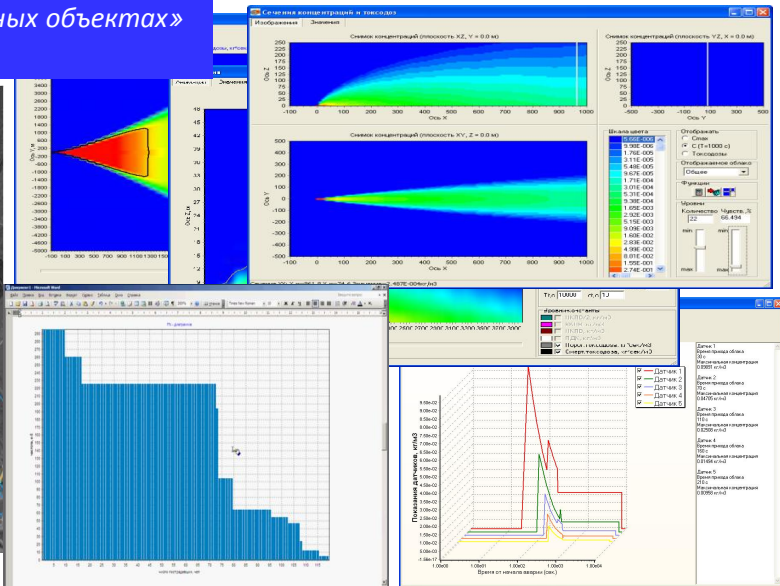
ных объектах»

Сечения концентраций и токсодоз

Изображения | Значения

Снимок концентраций (плоскость XZ, Y = 0.0 м)

Снимок концентраций (плоскость YZ, X = 0.0 м)

Снимок концентраций (плоскость XY, Z = 0.0 м)

Ось X

Ось Y

Ось Z

Шкала цвета

5.68E-006
9.98E-006
1.76E-005
3.11E-005
5.48E-005
9.67E-005
1.71E-004
3.01E-004
5.31E-004
9.38E-004
1.65E-003
2.92E-003
5.15E-003
9.09E-003
1.60E-002
2.83E-002
4.99E-002
8.81E-002
1.55E-001
2.74E-001

Отображать
Слив
С (T=1000 с)
Токсодозы

Отображаемое облако
Общее

Функции

Уровни
Количество Чувств.,%
22 66.494

min
max

T(c) 1000

Датчик 1
Датчик 2
Датчик 3
Датчик 4
Датчик 5

Показания датчиков, кг/м3

Время от начала аварии (сек.)

Датчик 1
Время прихода облака
38 с
Максимальная концентрация
0.05851 кг/м3

Датчик 2
Время прихода облака
75 с
Максимальная концентрация
0.04705 кг/м3

Датчик 3
Время прихода облака
110 с
Максимальная концентрация
0.02556 кг/м3

Датчик 4
Время прихода облака
160 с
Максимальная концентрация
0.01494 кг/м3

Датчик 5
Время прихода облака
230 с
Максимальная концентрация
0.00950 кг/м3

Microsoft Word

Fi-диаграмма